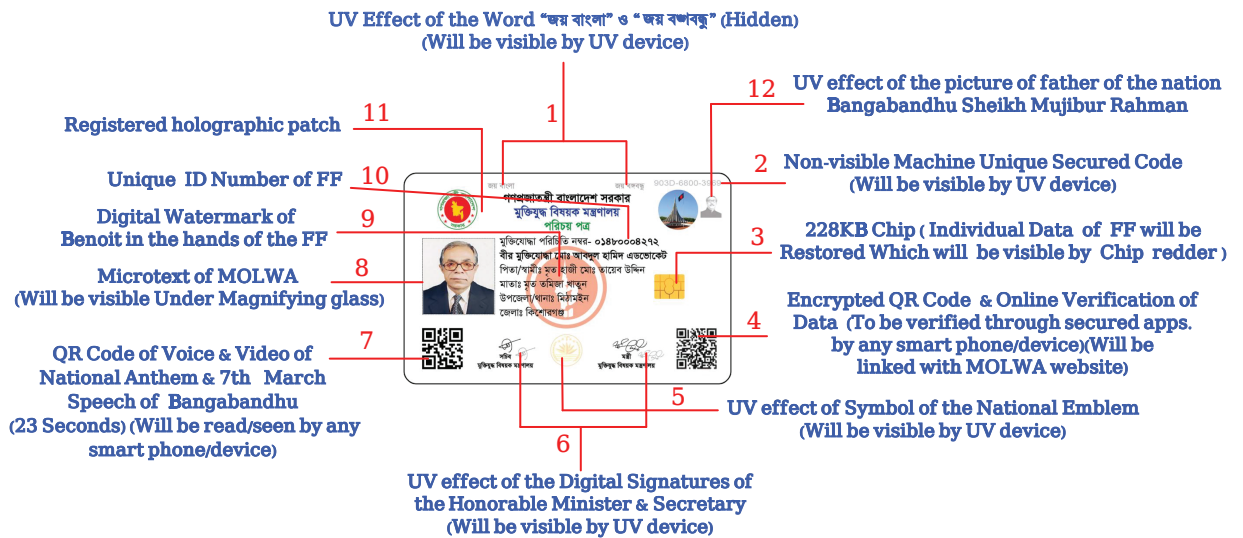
UV Effect of the Word "জয় বাংলা" ও "জয় বঙ্গবন্ধু" (Hidden)
(Will be visible by UV device)

1

11

Registered holographic patch

12

UV effect of the picture of father of the nation Bangabandhu Sheikh Mujibur Rahman

10

Unique ID Number of FF

2

Non-visible Machine Unique Secured Code
(Will be visible by UV device)

9

Digital Watermark of Benoit in the hands of the FF

3

228KB Chip ( Individual Data of FF will be Restored Which will be visible by Chip redder )

8

Microtext of MOLWA
(Will be visible Under Magnifying glass)

4

Encrypted QR Code & Online Verification of Data (To be verified through secured apps. by any smart phone/device)(Will be linked with MOLWA website)

7

QR Code of Voice & Video of National Anthem & 7th March Speech of Bangabandhu (23 Seconds) (Will be read/seen by any smart phone/device)

5

UV effect of Symbol of the National Emblem
(Will be visible by UV device)

6

UV effect of the Digital Signatures of the Honorable Minister & Secretary
(Will be visible by UV device)

জয় বাংলা
জয় বঙ্গবন্ধু
903O-6800-3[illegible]
গণপ্রজাতন্ত্রী বাংলাদেশ সরকার
মুক্তিযুদ্ধ বিষয়ক মন্ত্রণালয়
পরিচয় পত্র
মুক্তিযোদ্ধা পরিচিতি নম্বর- ০১৪৮০০০৪২৭২
বীর মুক্তিযোদ্ধা মোঃ আবদুল হামিদ এডভোকেট
পিতা/স্বামীঃ মৃত হাজী মোঃ তায়েব উদ্দিন
মাতাঃ মৃত তমিজা খাতুন
উপজেলা/থানাঃ মিঠামইন
জেলাঃ কিশোরগঞ্জ
সচিব
মুক্তিযুদ্ধ বিষয়ক মন্ত্রণালয়
মন্ত্রী
মুক্তিযুদ্ধ বিষয়ক মন্ত্রণালয়